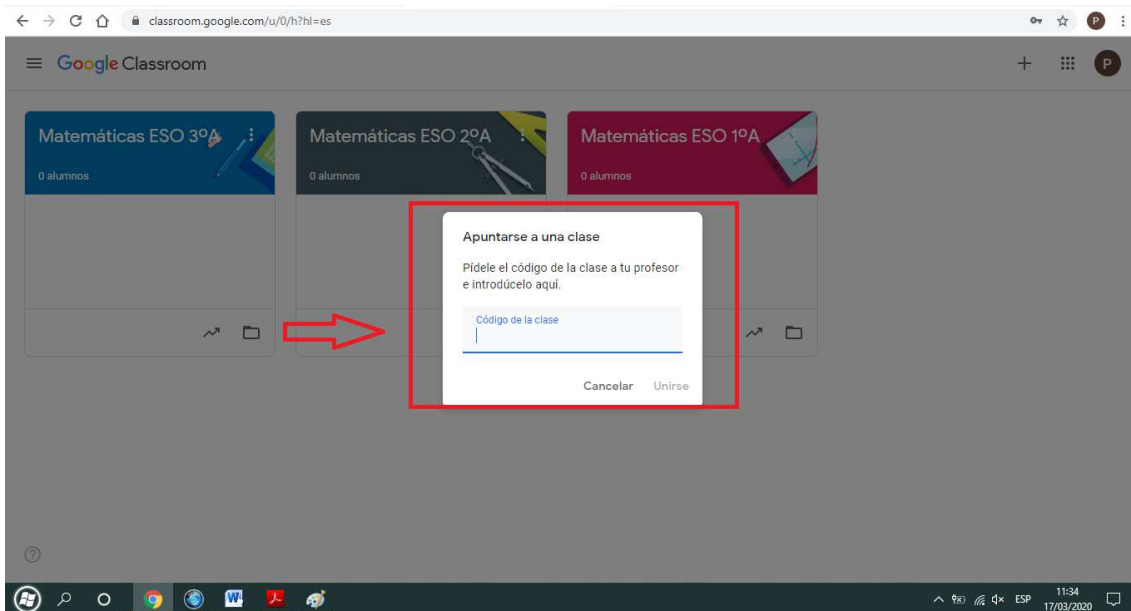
classroom.google.com/u/0/h?hl=es

P

Google Classroom

+

P

Matemáticas ESO 3ºA

0 alumnos

Matemáticas ESO 2ºA

0 alumnos

Matemáticas ESO 1ºA

0 alumnos

Apuntarse a una clase

Pídele el código de la clase a tu profesor e introdúcelo aquí.

Código de la clase

Cancelar Unirse

ESP 11:34 17/03/2020